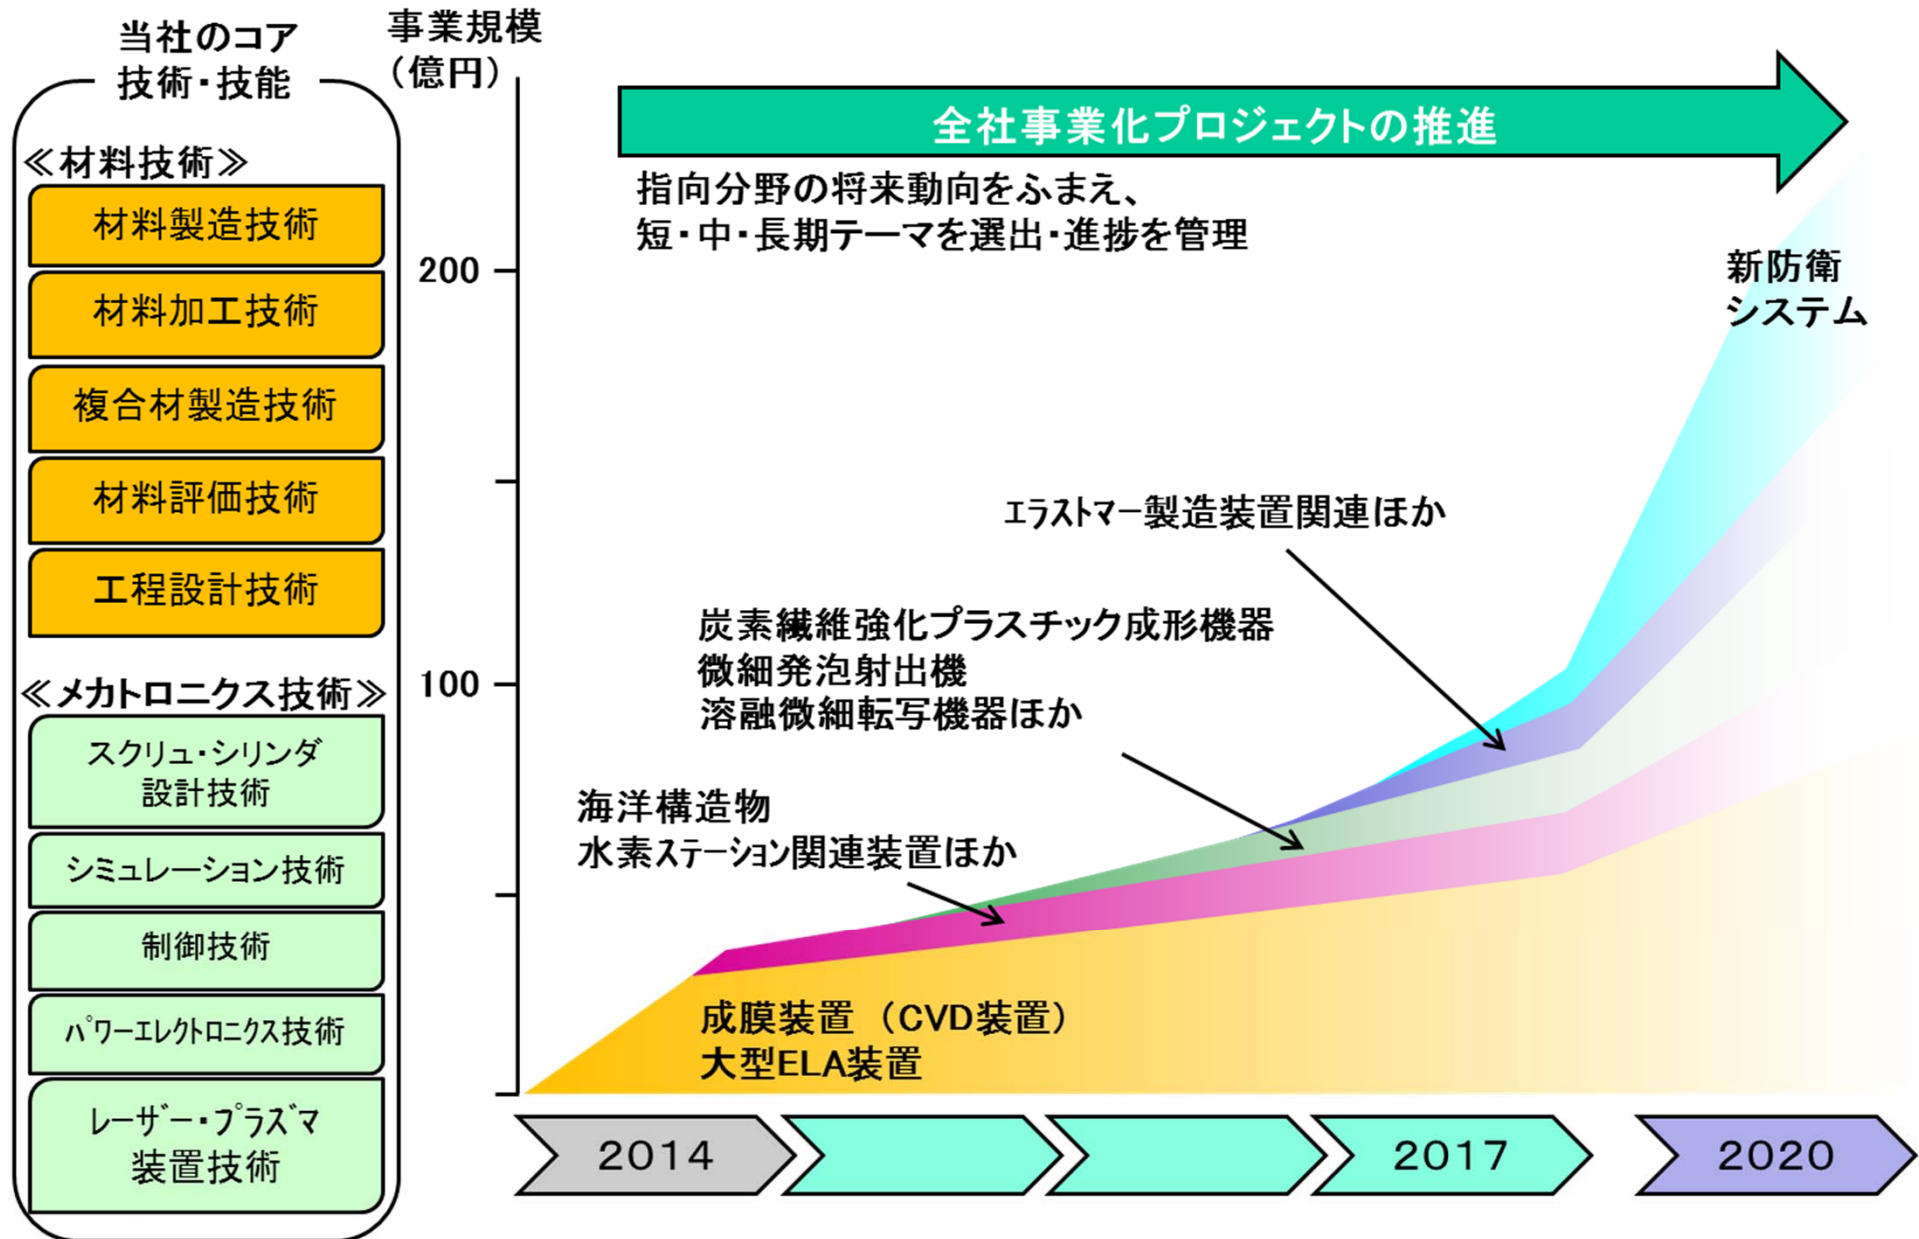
当社のコア
技術・技能

≪材料技術≫

材料製造技術

材料加工技術

複合材製造技術

材料評価技術

工程設計技術

≪メカトロニクス技術≫

スクリュ・シリンダ
設計技術

シミュレーション技術

制御技術

パワーエレクトロニクス技術

レーザー・プラズマ
装置技術

事業規模
(億円)

200

100

全社事業化プロジェクトの推進

指向分野の将来動向をふまえ、
短・中・長期テーマを選出・進捗を管理

新防衛
システム

エラストマー製造装置関連ほか

炭素繊維強化プラスチック成形機器
微細発泡射出機
溶融微細転写機器ほか

海洋構造物
水素ステーション関連装置ほか

成膜装置 (CVD装置)
大型ELA装置

2014

2017

2020